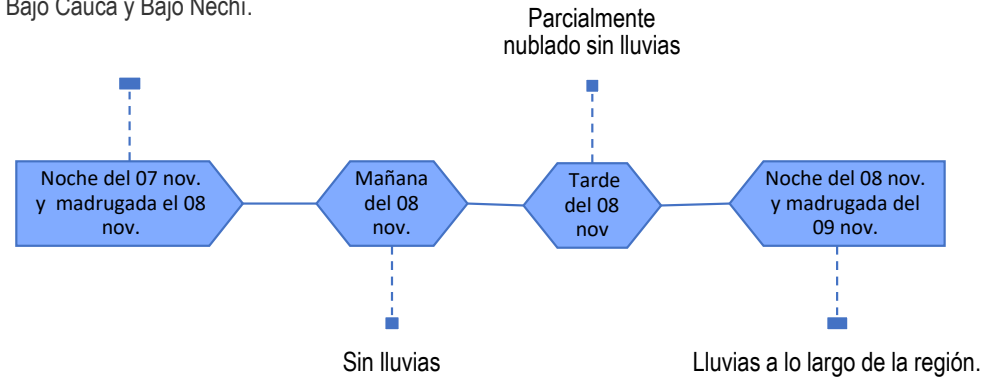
Bajo Cauca y Bajo Nechí.

Parcialmente nublado sin lluvias

Noche del 07 nov. y madrugada el 08 nov.

Mañana del 08 nov.

Tarde del 08 nov

Noche del 08 nov. y madrugada del 09 nov.

Sin lluvias

Lluvias a lo largo de la región.